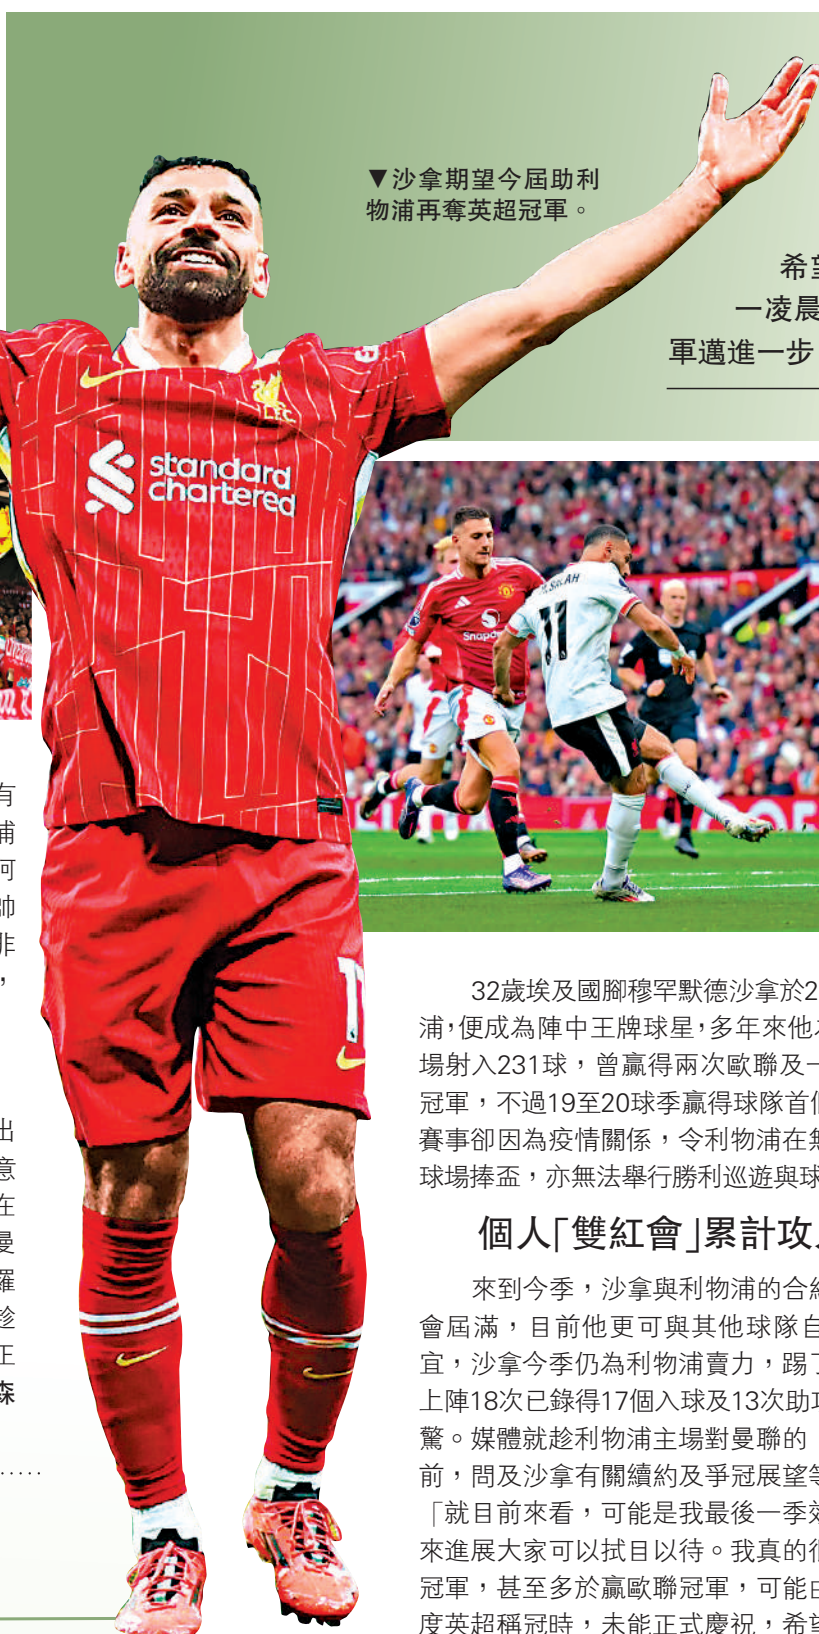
▼沙拿期望今屆助利物浦再奪英超冠軍。

希望
一凌晨
軍邁進一步

有
浦
可
帥
非
，

出
意
在
曼
羅
診
王
森

32歲埃及國腳穆罕默德沙拿於2
浦，便成為陣中王牌球星，多年來他
場射入231球，曾贏得兩次歐聯及一
冠軍，不過19至20球季贏得球隊首
賽事卻因為疫情關係，令利物浦在
球場捧盃，亦無法舉行勝利巡遊與球

個人「雙紅會」累計攻

來到今季，沙拿與利物浦的合
會屆滿，目前他更可與其他球隊
宜，沙拿今季仍為利物浦賣力，踢
上陣18次已錄得17個入球及13次助
驚。媒體就趁利物浦主場對曼聯的
前，問及沙拿有關續約及爭冠展望
「就目前來看，可能是我最後一季
來進展大家可以拭目以待。我真的
冠軍，甚至多於贏歐聯冠軍，可能
度英超稱冠時，未能正式慶祝，希